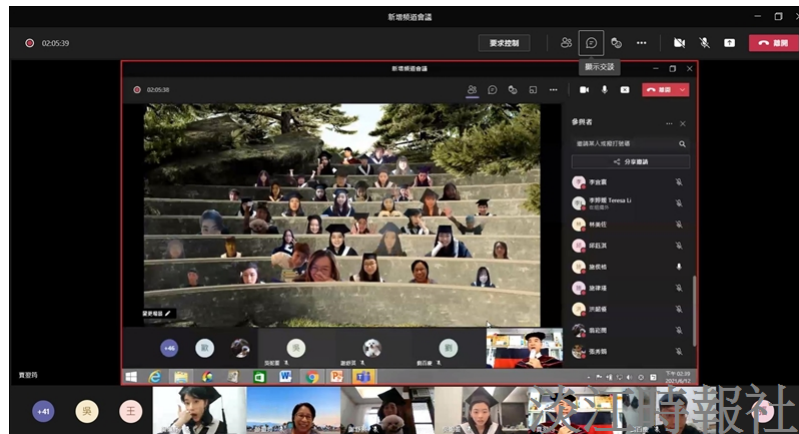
新增頻道會議

02:05:39

要求控制

顯示交談

離開

新增頻道會議

02:05:38

離開

參與者

邀請某人或撥打號碼

分享邀請

李宜蓁

李婷珊 Teresa Li

林美伶

胡鈺淇

施依柏

施欣瑀

洪韻蓁

翁宏勳

張本騏

實境模式

+46

黃澄筠

+41

吳

王

下午 02:05
2021/6/12

淡江時報社